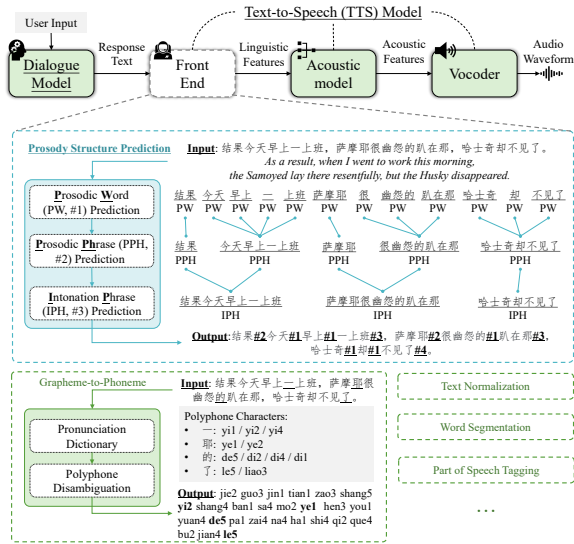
User Input

Text-to-Speech (TTS) Model

Dialogue Model

Response Text

Front End

Linguistic Features

Acoustic model

Acoustic Features

Vocoder

Audio Waveform

Prosody Structure Prediction

Input: 结果今天早上一上班，萨摩耶很幽怨的趴在那，哈士奇却不见了。
As a result, when I went to work this morning, the Samoyed lay there resentfully, but the Husky disappeared.

Prosodic Word (PW, #1) Prediction

Prosodic Phrase (PPH, #2) Prediction

Intonation Phrase (IPH, #3) Prediction

结果 PW | 今天 PW | 早上 PW | 一 PW | 上班 PW | 萨摩耶 PW | 很 PW | 幽怨的 PW | 趴在那 PW | 哈士奇 PW | 却 PW | 不见了 PW

结果 PPH | 今天早上一上班 PPH | 萨摩耶 PPH | 很幽怨的趴在那 PPH | 哈士奇却不见了 PPH

结果今天早上一上班 IPH | 萨摩耶很幽怨的趴在那 IPH | 哈士奇却不见了 IPH

Output: 结果#2今天#1早上#1一上班#3，萨摩耶#2很幽怨的#1趴在那#3，哈士奇#1却#1不见了#4。

Grapheme-to-Phoneme

Pronunciation Dictionary

Polyphone Disambiguation

Input: 结果今天早上一上班，萨摩耶很幽怨的趴在那，哈士奇却不见了。

Polyphone Characters:
• 一: yi1 / yi2 / yi4
• 耶: ye1 / ye2
• 的: de5 / di2 / di4 / di1
• 了: le5 / liao3

Output: jie2 guo3 jin1 tian1 zao3 shang5 yi2 shang4 ban1 sa4 mo2 ye1 hen3 you1 yuan4 de5 pa1 zai4 na4 ha1 shi4 qi2 que4 bu2 jian4 le5

Text Normalization

Word Segmentation

Part of Speech Tagging

...